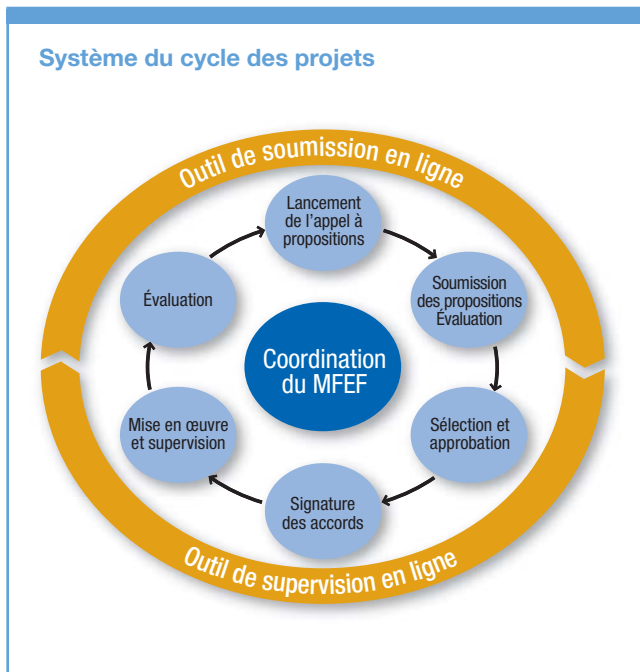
Système du cycle des projets

Outil de soumission en ligne

Lancement de l'appel à propositions

Soumission des propositions Évaluation

Sélection et approbation

Signature des accords

Mise en œuvre et supervision

Évaluation

Coordination du MFEF

Outil de supervision en ligne